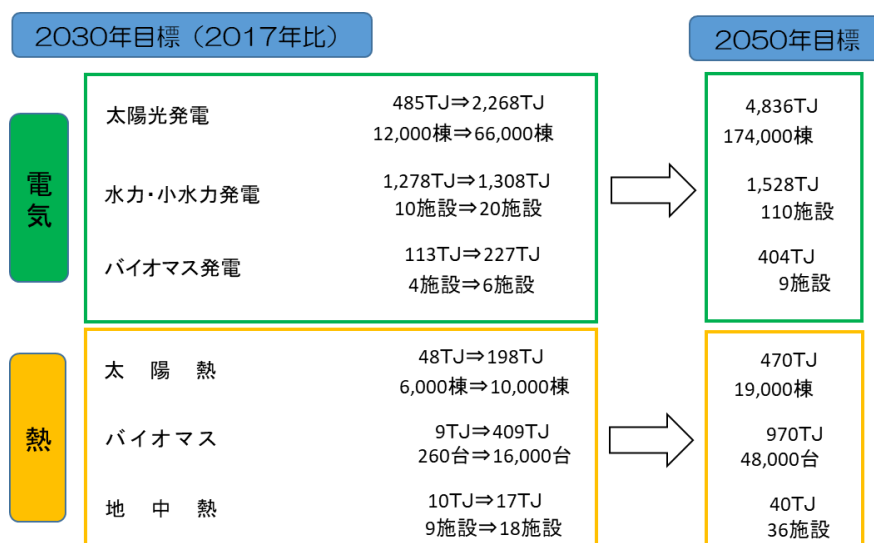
2030年目標（2017年比）

2050年目標

電気

| | 2030年目標（2017年比） | 2050年目標 |
|---|---|---|
| 太陽光発電 | 485TJ⇒2,268TJ<br>12,000棟⇒66,000棟 | 4,836TJ<br>174,000棟 |
| 水力・小水力発電 | 1,278TJ⇒1,308TJ<br>10施設⇒20施設 | 1,528TJ<br>110施設 |
| バイオマス発電 | 113TJ⇒227TJ<br>4施設⇒6施設 | 404TJ<br>9施設 |

熱

| | 2030年目標（2017年比） | 2050年目標 |
|---|---|---|
| 太　陽　熱 | 48TJ⇒198TJ<br>6,000棟⇒10,000棟 | 470TJ<br>19,000棟 |
| バイオマス | 9TJ⇒409TJ<br>260台⇒16,000台 | 970TJ<br>48,000台 |
| 地　中　熱 | 10TJ⇒17TJ<br>9施設⇒18施設 | 40TJ<br>36施設 |